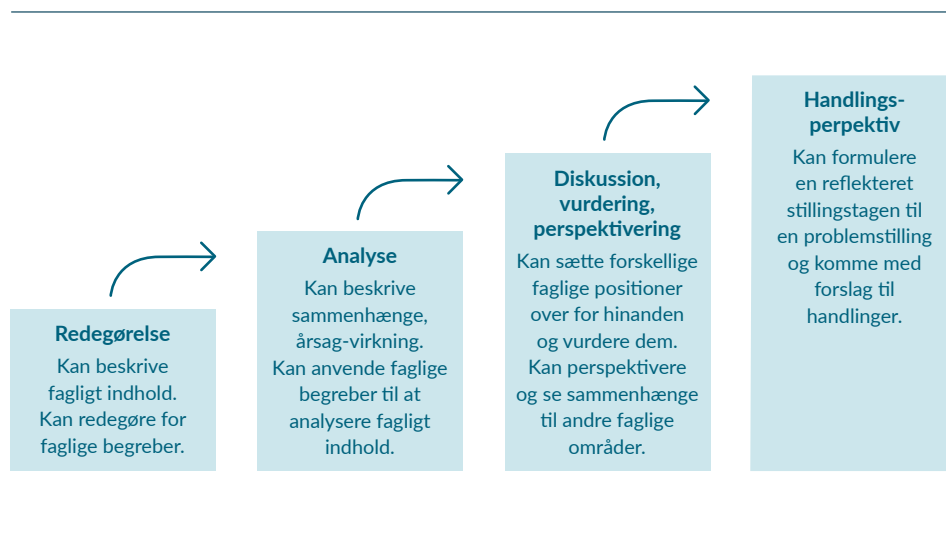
Redegørelse

Kan beskrive fagligt indhold. Kan redegøre for faglige begreber.

Analyse

Kan beskrive sammenhænge, årsag-virkning. Kan anvende faglige begreber til at analysere fagligt indhold.

Diskussion, vurdering, perspektivering

Kan sætte forskellige faglige positioner over for hinanden og vurdere dem. Kan perspektivere og se sammenhænge til andre faglige områder.

Handlingsperpektiv

Kan formulere en reflekteret stillingstagen til en problemstilling og komme med forslag til handlinger.